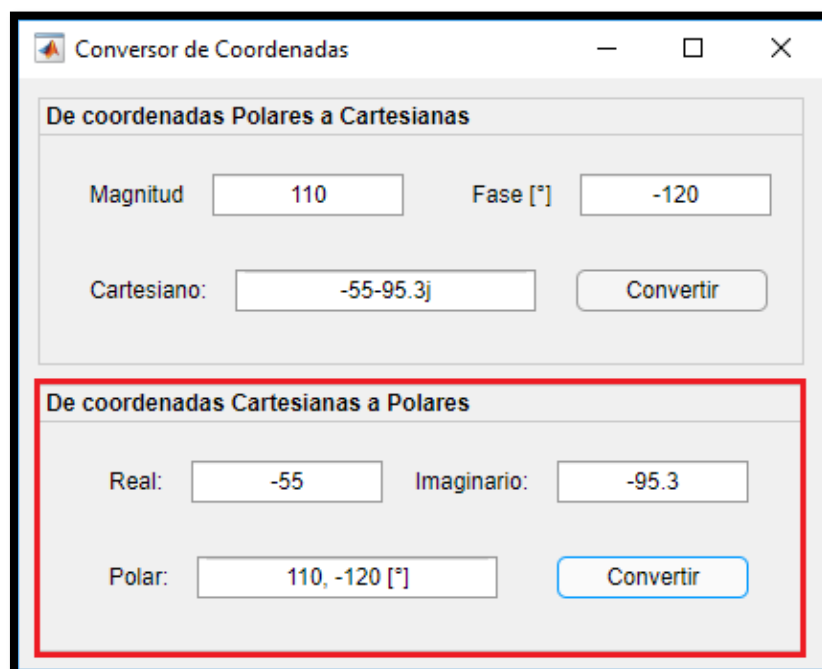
Conversor de Coordenadas

De coordenadas Polares a Cartesianas

Magnitud 110 Fase [°] -120

Cartesiano: -55-95.3j Convertir

De coordenadas Cartesianas a Polares

Real: -55 Imaginario: -95.3

Polar: 110, -120 [°] Convertir